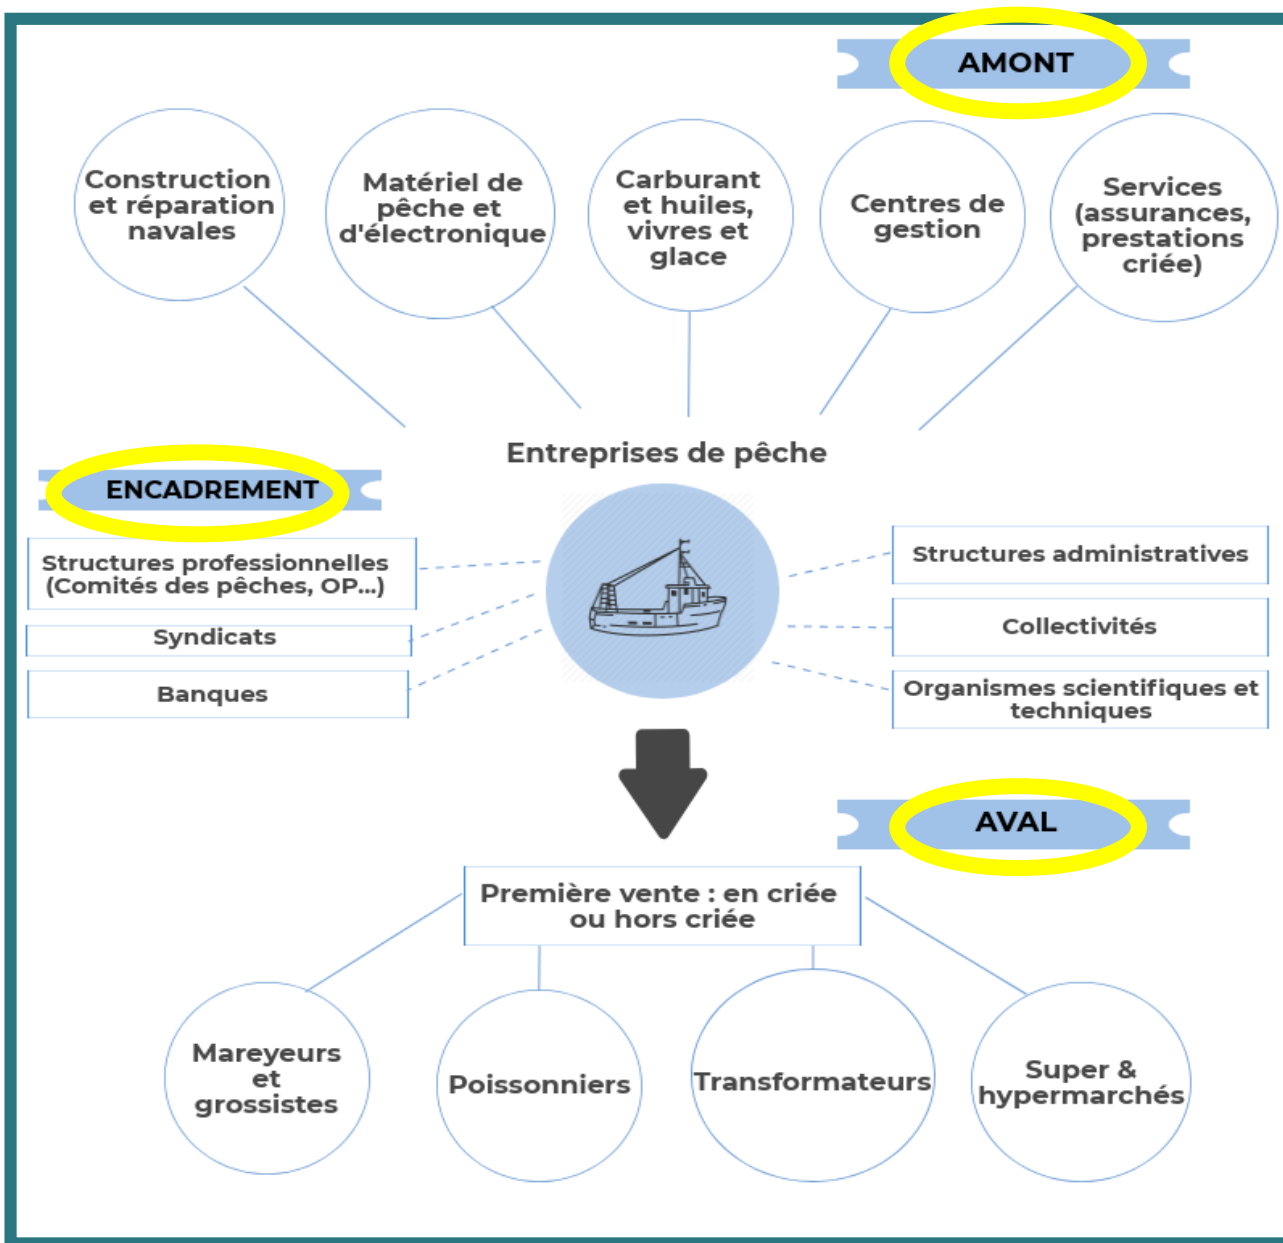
AMONT

Construction et réparation navales

Matériel de pêche et d'électronique

Carburant et huiles, vivres et glace

Centres de gestion

Services (assurances, prestations criée)

Entreprises de pêche

ENCADREMENT

Structures professionnelles (Comités des pêches, OP...)

Syndicats

Banques

Structures administratives

Collectivités

Organismes scientifiques et techniques

AVAL

Première vente : en criée ou hors criée

Mareyeurs et grossistes

Poissonniers

Transformateurs

Super & hypermarchés